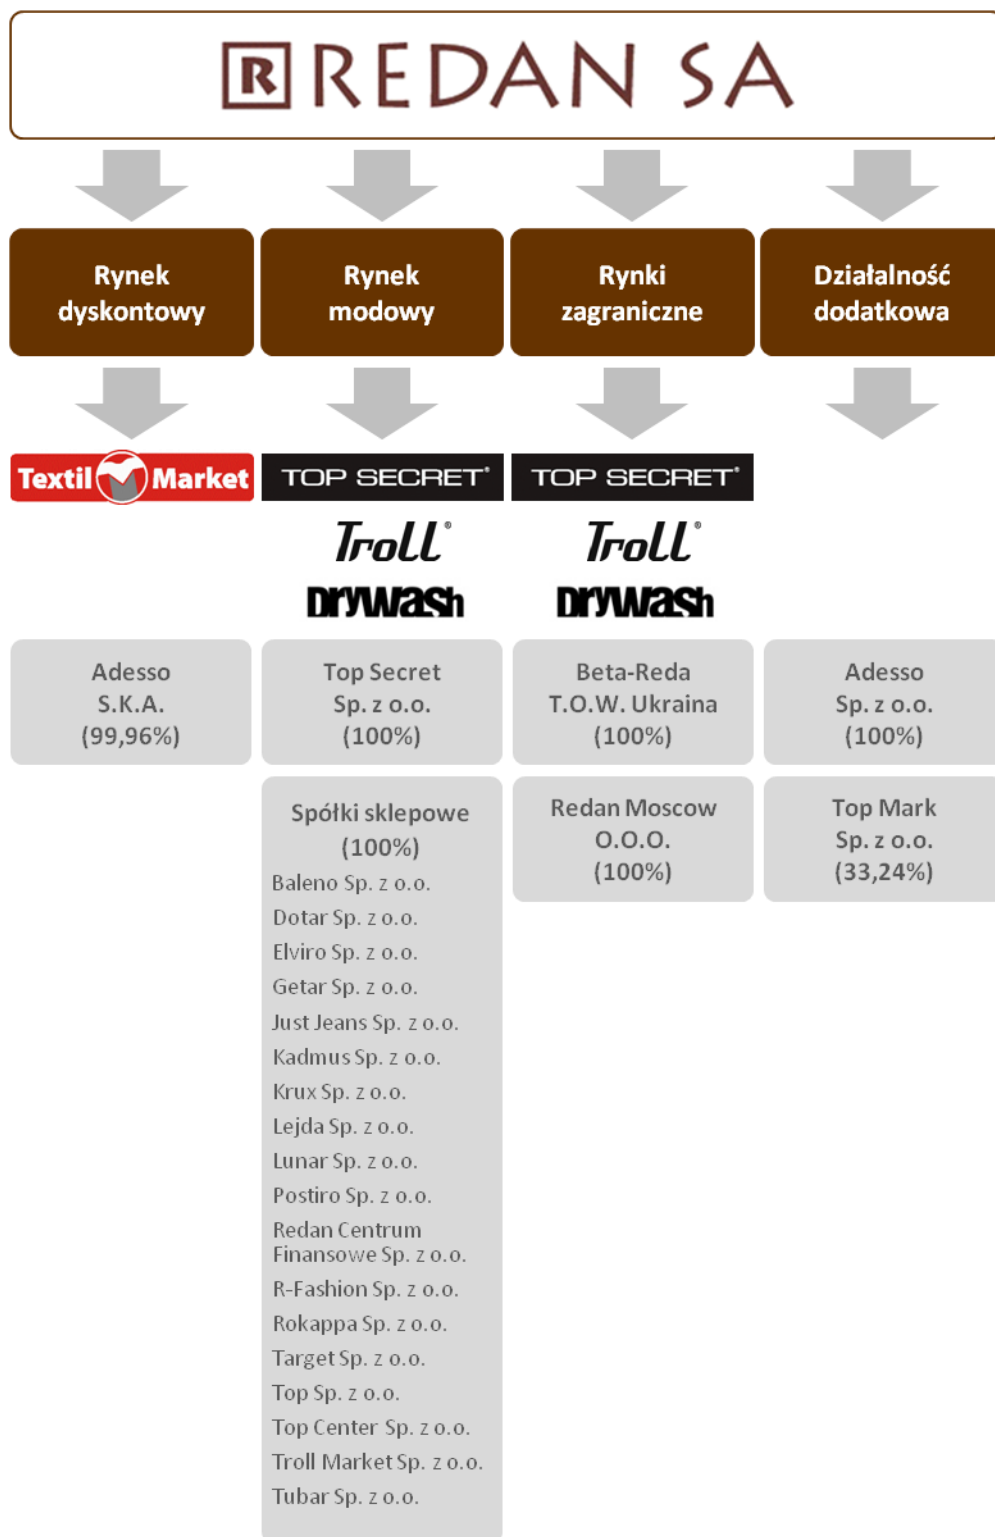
R REDAN SA

Rynek dyskontowy

Rynek modowy

Rynki zagraniczne

Działalność dodatkowa

Textil Market

TOP SECRET®

Troll®

Drywash

TOP SECRET®

Troll®

Drywash

Adesso S.K.A. (99,96%)

Top Secret Sp. z o.o. (100%)

Beta-Reda T.O.W. Ukraina (100%)

Adesso Sp. z o.o. (100%)

Spółki sklepowe (100%)
Baleno Sp. z o.o.
Dotar Sp. z o.o.
Elviro Sp. z o.o.
Getar Sp. z o.o.
Just Jeans Sp. z o.o.
Kadmus Sp. z o.o.
Krux Sp. z o.o.
Lejda Sp. z o.o.
Lunar Sp. z o.o.
Postiro Sp. z o.o.
Redan Centrum Finansowe Sp. z o.o.
R-Fashion Sp. z o.o.
Rokappa Sp. z o.o.
Target Sp. z o.o.
Top Sp. z o.o.
Top Center Sp. z o.o.
Troll Market Sp. z o.o.
Tubar Sp. z o.o.

Redan Moscow O.O.O. (100%)

Top Mark Sp. z o.o. (33,24%)